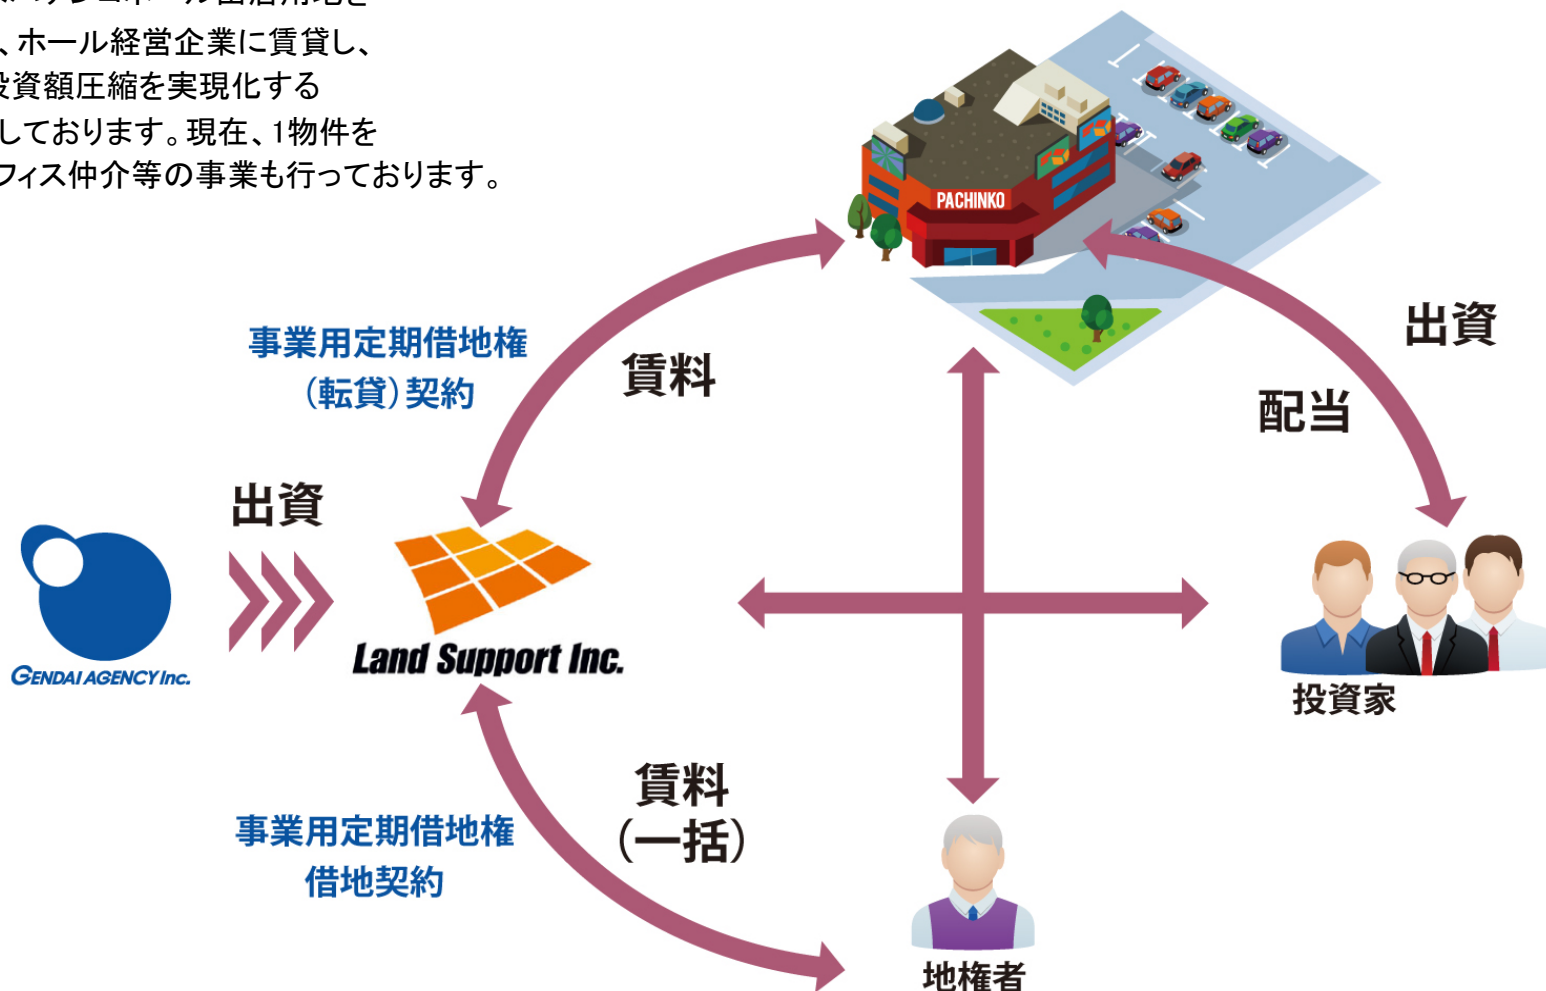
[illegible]
、ホール経営企業に賃貸し、
投資額圧縮を実現化する
しております。現在、1物件を
フィス仲介等の事業も行っております。

PACHINKO

事業用定期借地権
(転貸)契約

賃料

出資

配当

出資

GENDAI AGENCY Inc.

Land Support Inc.

投資家

事業用定期借地権
借地契約

賃料
(一括)

地権者